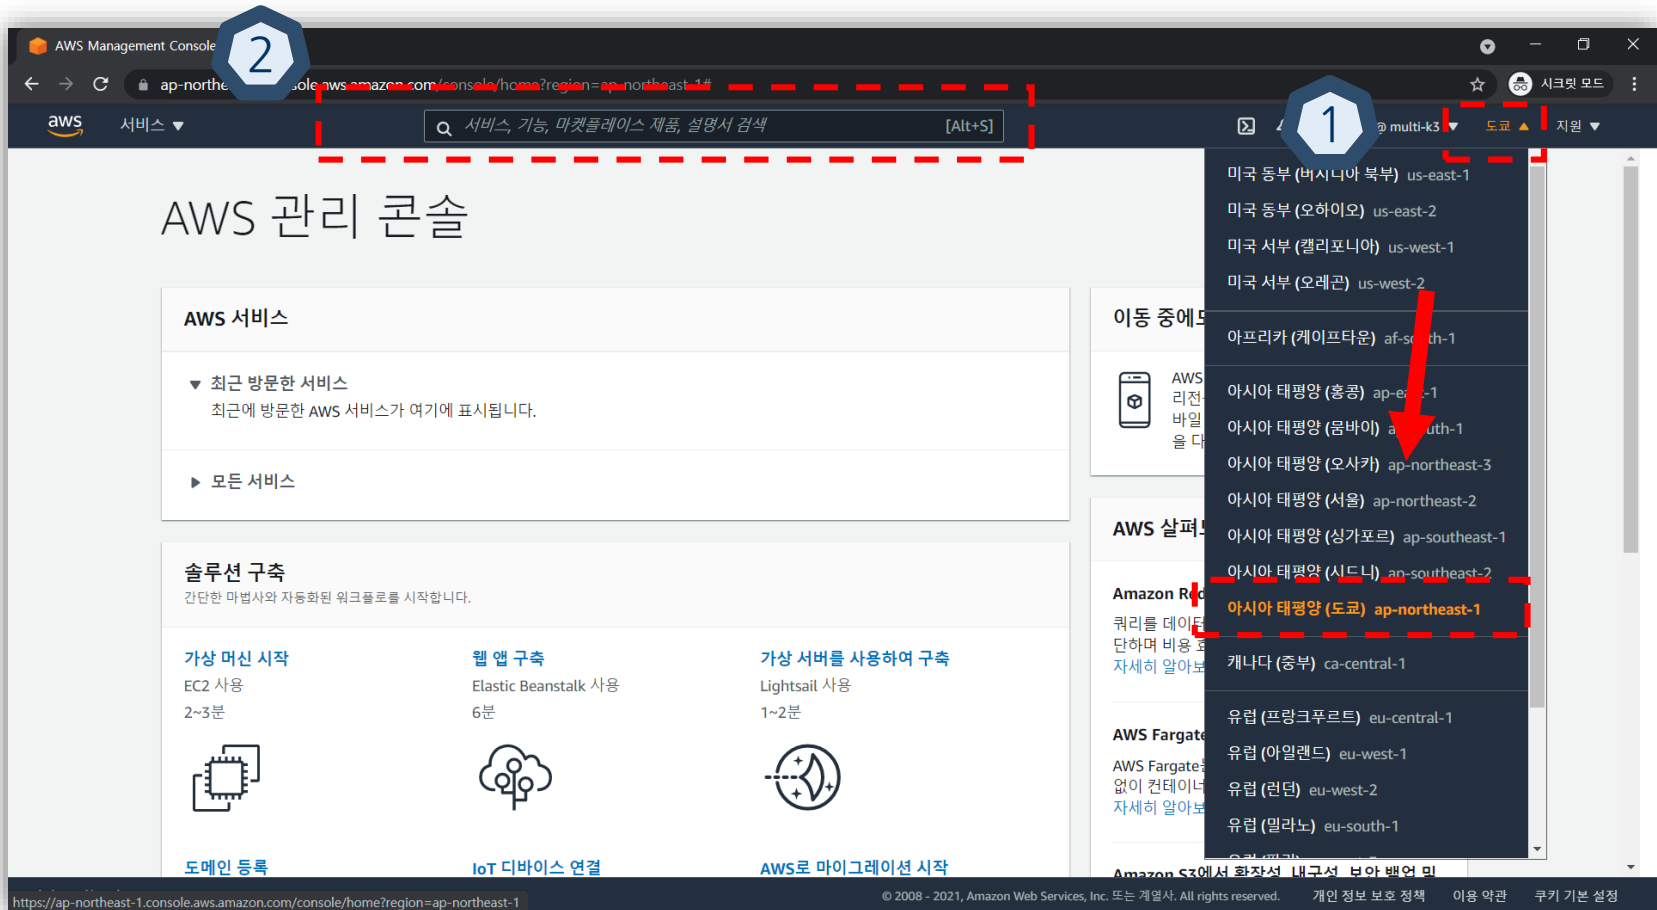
AWS Management Console

2

ap-northe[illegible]sole.aws.amazon.com/console/home?region=ap-northeast-1#

시크릿 모드

aws 서비스 ▼

서비스, 기능, 마켓플레이스 제품, 설명서 검색 [Alt+S]

1

@ multi-k3 ▼ 도쿄 ▲ 지원 ▼

AWS 관리 콘솔

AWS 서비스

▼ 최근 방문한 서비스
최근에 방문한 AWS 서비스가 여기에 표시됩니다.

▶ 모든 서비스

솔루션 구축
간단한 마법사와 자동화된 워크플로를 시작합니다.

가상 머신 시작
EC2 사용
2~3분

웹 앱 구축
Elastic Beanstalk 사용
6분

가상 서버를 사용하여 구축
Lightsail 사용
1~2분

도메인 등록

IoT 디바이스 연결

AWS로 마이그레이션 시작

이동 중에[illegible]

AWS
리전
바일
을 다

AWS 살펴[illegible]

Amazon R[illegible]
쿼리를 데이터
단하며 비용 효
자세히 알아보

AWS Fargate
AWS Fargate
없이 컨테이너
자세히 알아보

Amazon S3에서 확장성, 내구성, 보안 백업 및

미국 동부 (버지니아 북부) us-east-1
미국 동부 (오하이오) us-east-2
미국 서부 (캘리포니아) us-west-1
미국 서부 (오레곤) us-west-2
아프리카 (케이프타운) af-s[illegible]th-1
아시아 태평양 (홍콩) ap-e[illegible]-1
아시아 태평양 (뭄바이) a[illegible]uth-1
아시아 태평양 (오사카) ap-northeast-3
아시아 태평양 (서울) ap-northeast-2
아시아 태평양 (싱가포르) ap-southeast-1
아시아 태평양 (시드니) ap-southeast-2
아시아 태평양 (도쿄) ap-northeast-1
캐나다 (중부) ca-central-1
유럽 (프랑크푸르트) eu-central-1
유럽 (아일랜드) eu-west-1
유럽 (런던) eu-west-2
유럽 (밀라노) eu-south-1

https://ap-northeast-1.console.aws.amazon.com/console/home?region=ap-northeast-1

© 2008 - 2021, Amazon Web Services, Inc. 또는 계열사. All rights reserved. 개인 정보 보호 정책 이용 약관 쿠키 기본 설정